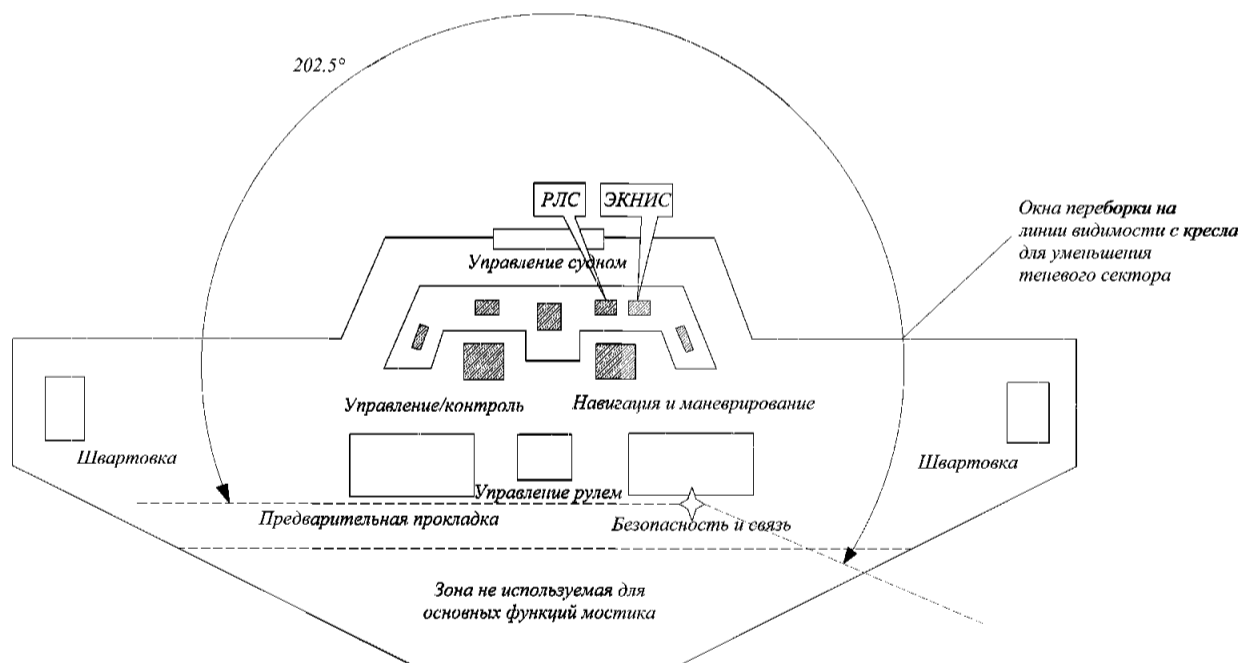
202.5°

РЛС

ЭКНИС

Окна переборки на линии видимости с кресла для уменьшения теневого сектора

Управление судном

Управление/контроль

Навигация и маневрирование

Швартовка

Швартовка

Управление рулем

Предварительная прокладка

Безопасность и связь

Зона не используемая для основных функций мостика